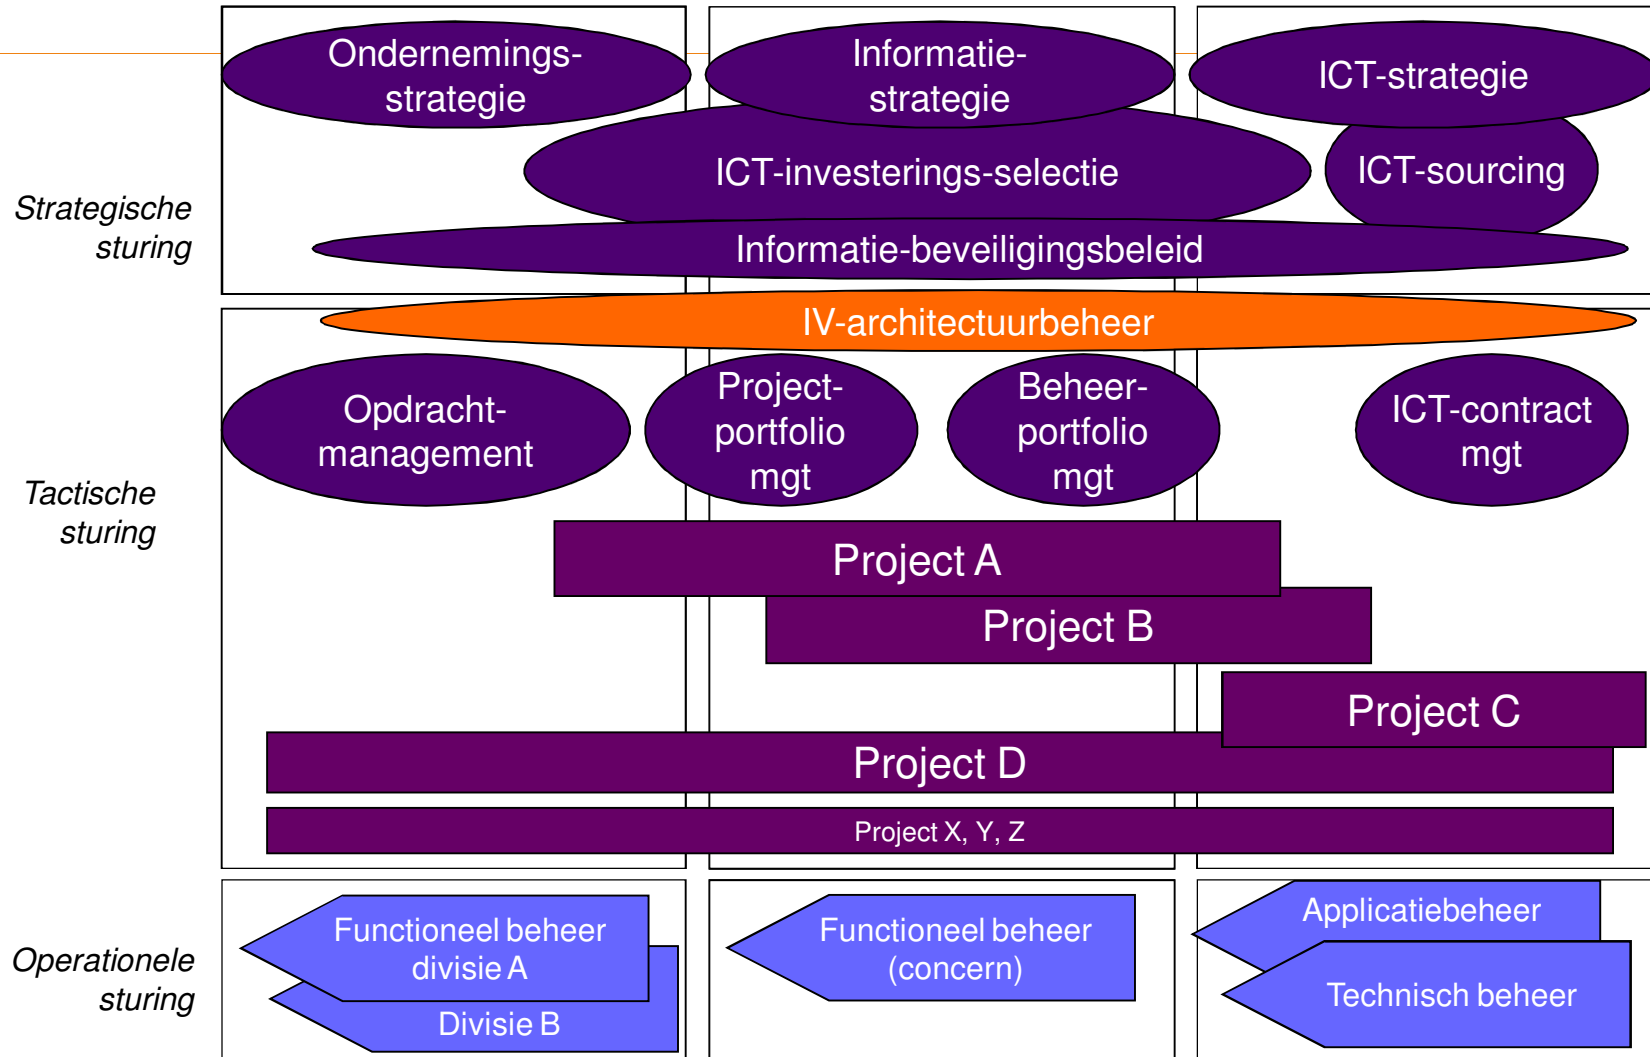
Strategische sturing

Ondernemings-strategie

Informatie-strategie

ICT-strategie

ICT-investerings-selectie

ICT-sourcing

Informatie-beveiligingsbeleid

IV-architectuurbeheer

Tactische sturing

Opdracht-management

Project-portfolio mgt

Beheer-portfolio mgt

ICT-contract mgt

Project A

Project B

Project C

Project D

Project X, Y, Z

Operationele sturing

Functioneel beheer divisie A

Divisie B

Functioneel beheer (concern)

Applicatiebeheer

Technisch beheer